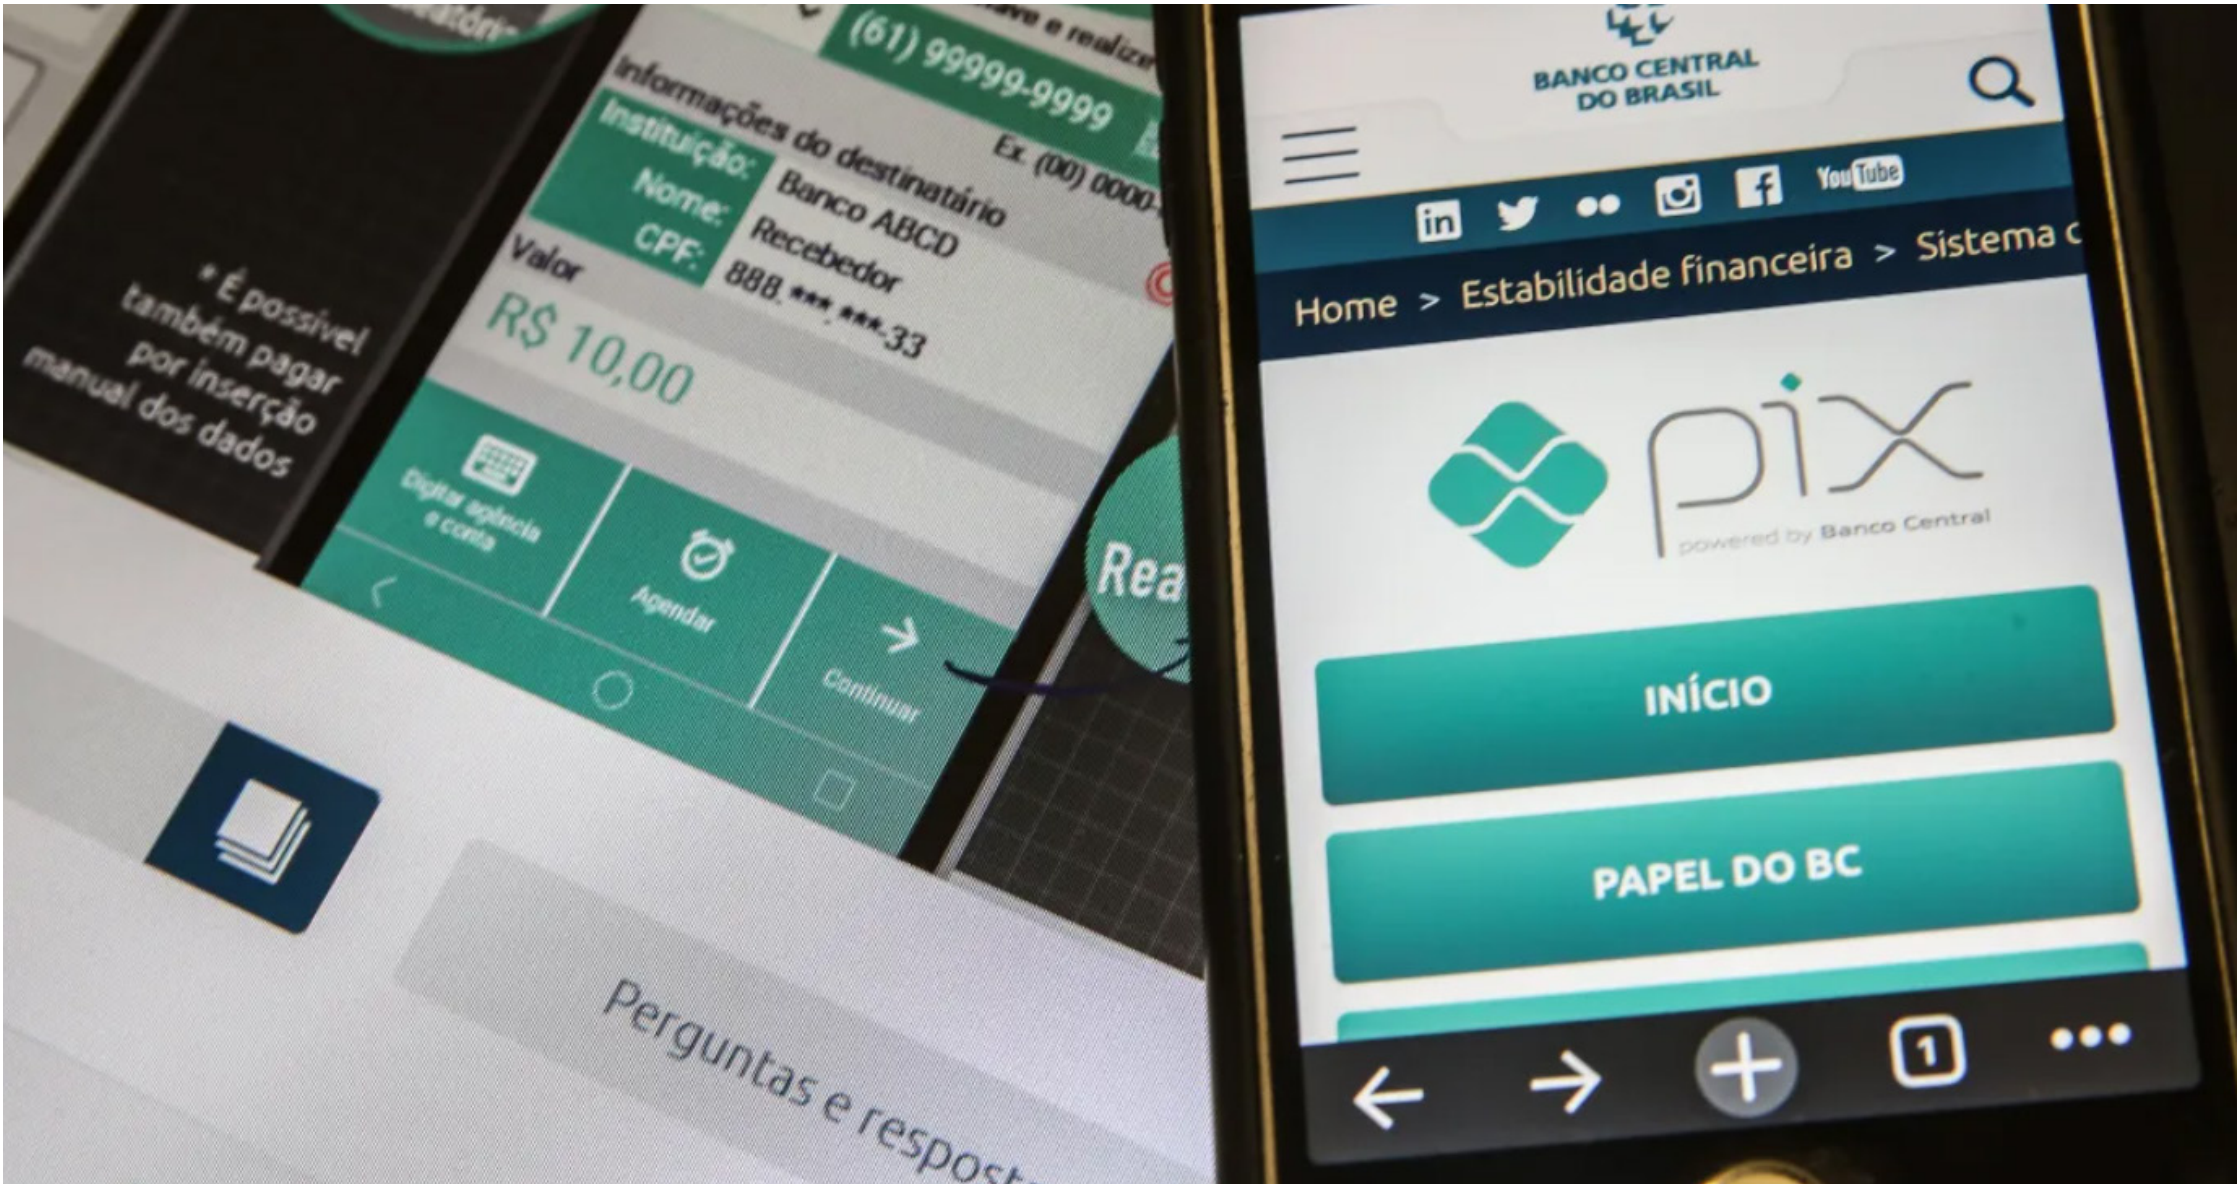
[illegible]

(61) 99999-9999

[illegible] e realize

Informações do destinatário

Ex. (00) 0000-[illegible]

Instituição: Banco ABCD

Nome: Recebedor

CPF: 888.***.***-33

Valor

R$ 10,00

* É possível também pagar por inserção manual dos dados

Digitar agência e conta

Agendar

Continuar

Rea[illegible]

Perguntas e respost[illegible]

BANCO CENTRAL DO BRASIL

in

YouTube

Home > Estabilidade financeira > Sistema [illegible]

pix

powered by Banco Central

INÍCIO

PAPEL DO BC

1